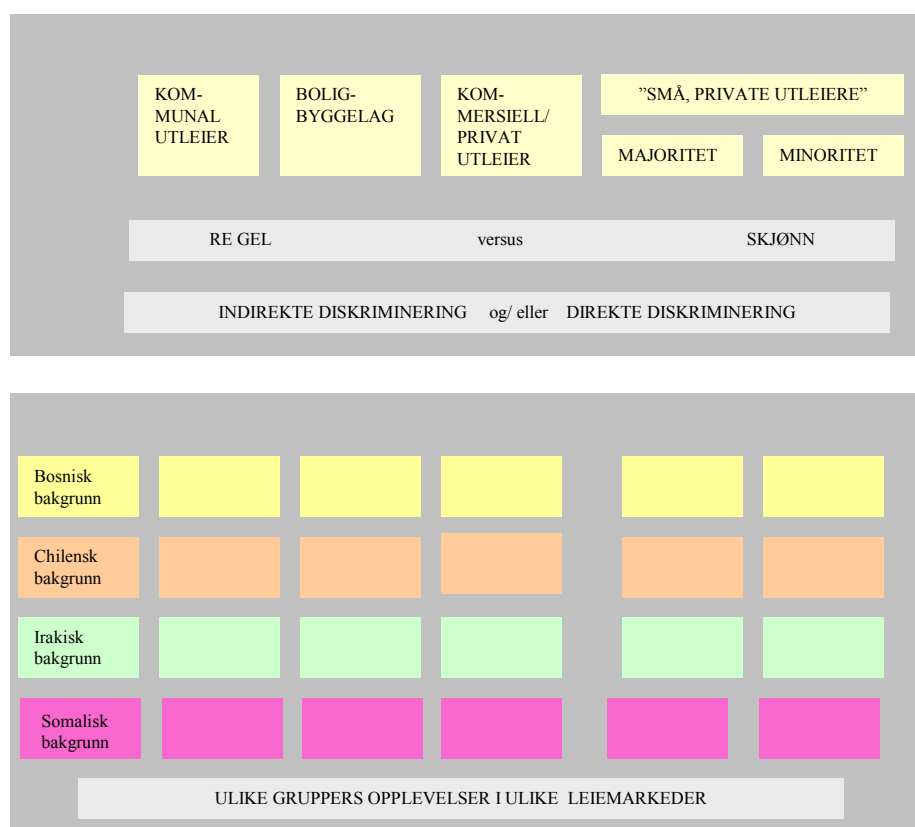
KOMMUNAL UTLEIER

BOLIGBYGGELAG

KOMMERSIELL/ PRIVAT UTLEIER

”SMÅ, PRIVATE UTLEIERE”

MAJORITET

MINORITET

RE GEL versus SKJØNN

INDIREKTE DISKRIMINERING og/ eller DIREKTE DISKRIMINERING

Bosnisk bakgrunn

Chilensk bakgrunn

Irakisk bakgrunn

Somalisk bakgrunn

ULIKE GRUPPERS OPPLEVELSER I ULIKE LEIEMARKEDER